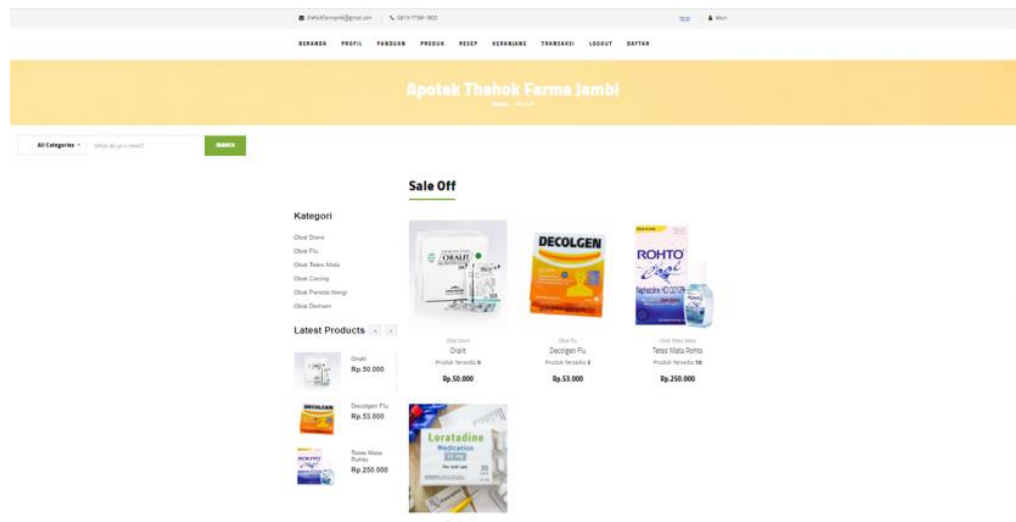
thehokfarmajambi@gmail.com | 0813-7768-1800

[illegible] | Akun

BERANDA PROFIL PANDUAN PRODUK RESEP KERANJANG TRANSAKSI LOGOUT DAFTAR

Apotek Thehok Farma Jambi

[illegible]

All Categories | What do yo u need? | SEARCH

Sale Off

Kategori

Obat Diare

Obat Flu

Obat Tetes Mata

Obat Cacing

Obat Pereda Angin

Obat Demam

Latest Products

Oralit
Rp.50.000

Decolgen Flu
Rp.53.000

Tetes Mata Rohto
Rp.250.000

ORALIT

DECOLGEN

ROHTO

Obat Diare
Oralit
Produk Terjual 6
Rp.50.000

Obat Flu
Decolgen Flu
Produk Terjual 3
Rp.53.000

Obat Tetes Mata
Tetes Mata Rohto
Produk Terjual 10
Rp.250.000

Loratadine
Medication
10 mg
For oral use
30